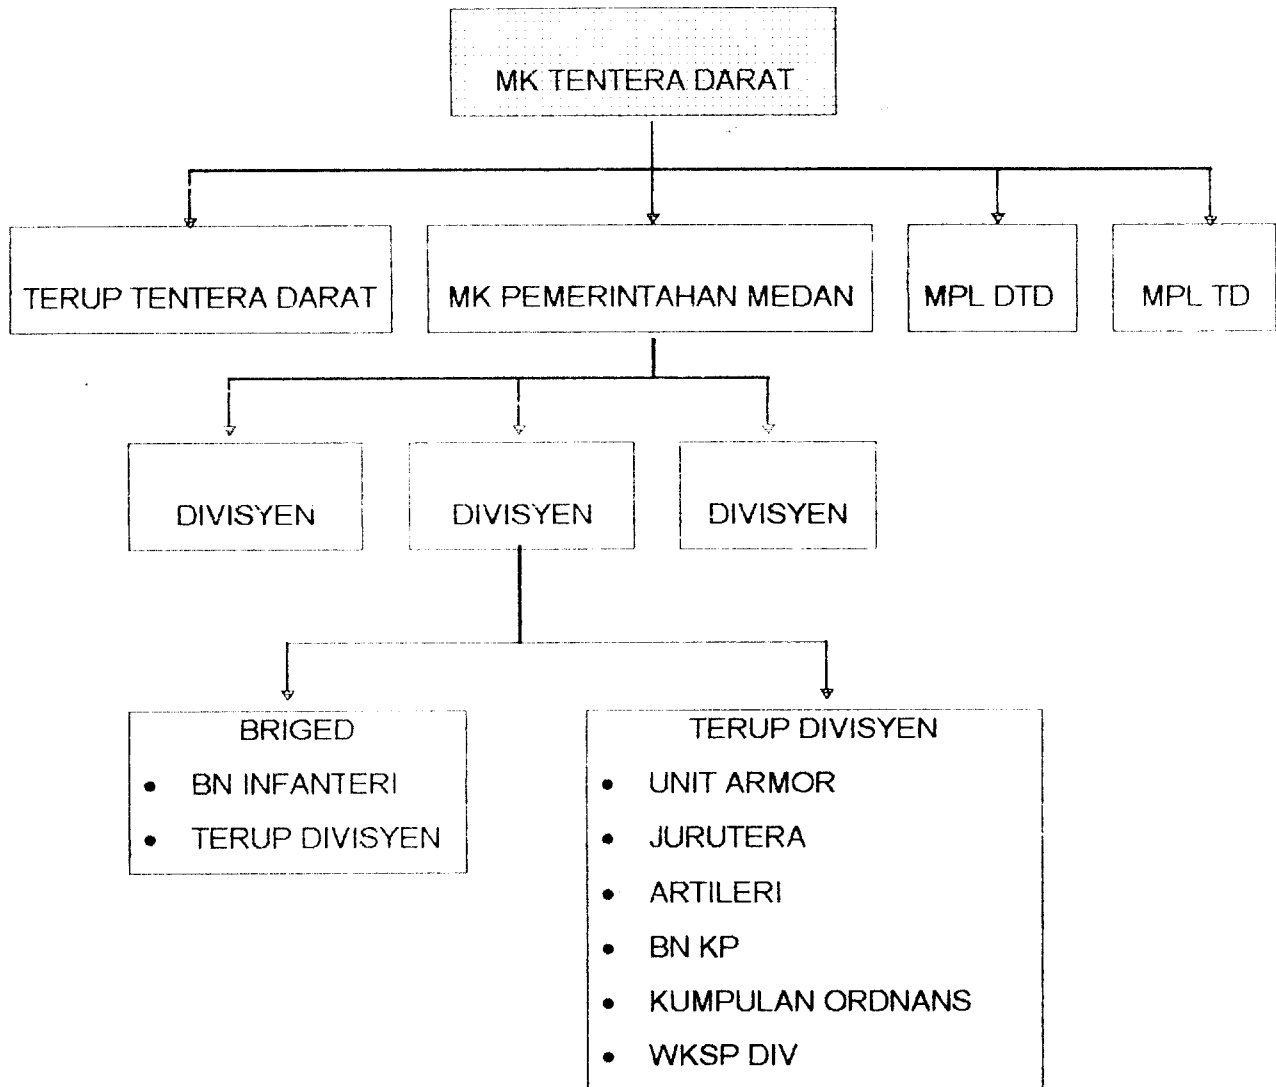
MK TENTERA DARAT

TERUP TENTERA DARAT

MK PEMERINTAHAN MEDAN

MPL DTD

MPL TD

DIVISYEN

DIVISYEN

DIVISYEN

BRIGED
- BN INFANTERI
- TERUP DIVISYEN

TERUP DIVISYEN
- UNIT ARMOR
- JURUTERA
- ARTILERI
- BN KP
- KUMPULAN ORDNANS
- WKSP DIV